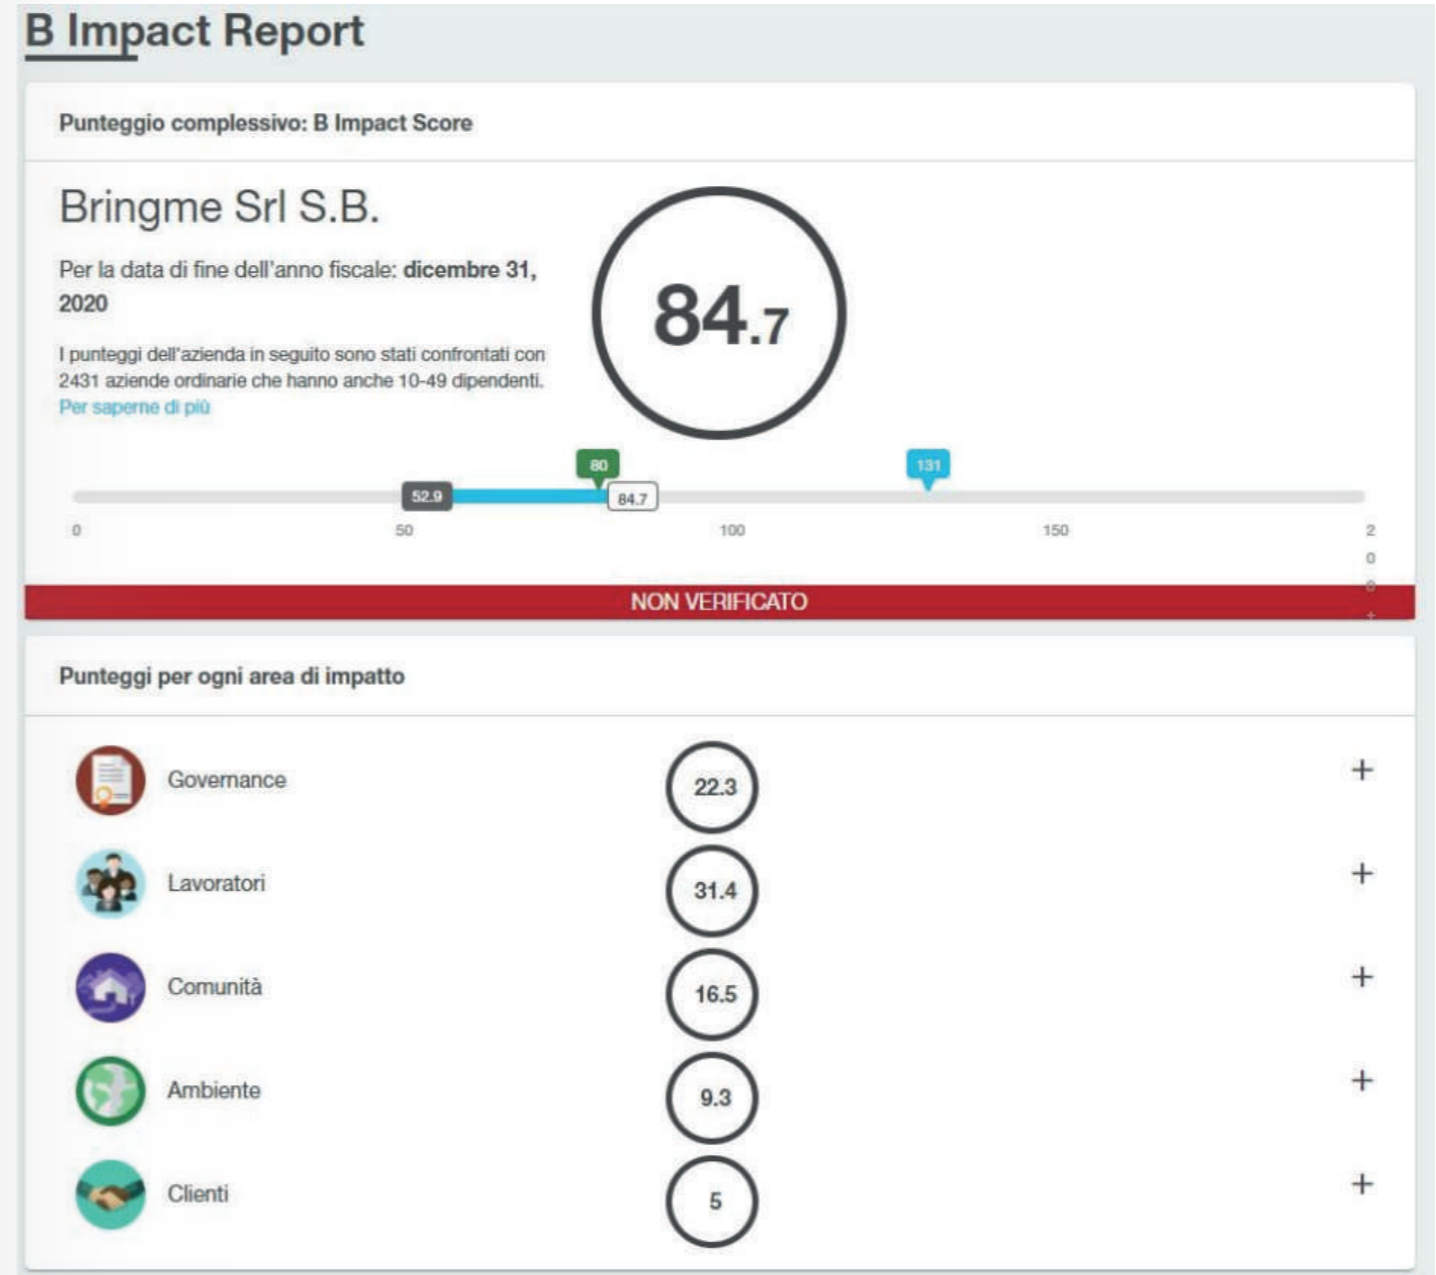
B Impact Report

Punteggio complessivo: B Impact Score

Bringme Srl S.B.

Per la data di fine dell'anno fiscale: dicembre 31, 2020

I punteggi dell'azienda in seguito sono stati confrontati con 2431 aziende ordinarie che hanno anche 10-49 dipendenti.
Per saperne di più

84.7

80
131
52.9
84.7
0
50
100
150
200

NON VERIFICATO

Punteggi per ogni area di impatto

Governance 22.3 +

Lavoratori 31.4 +

Comunità 16.5 +

Ambiente 9.3 +

Clienti 5 +